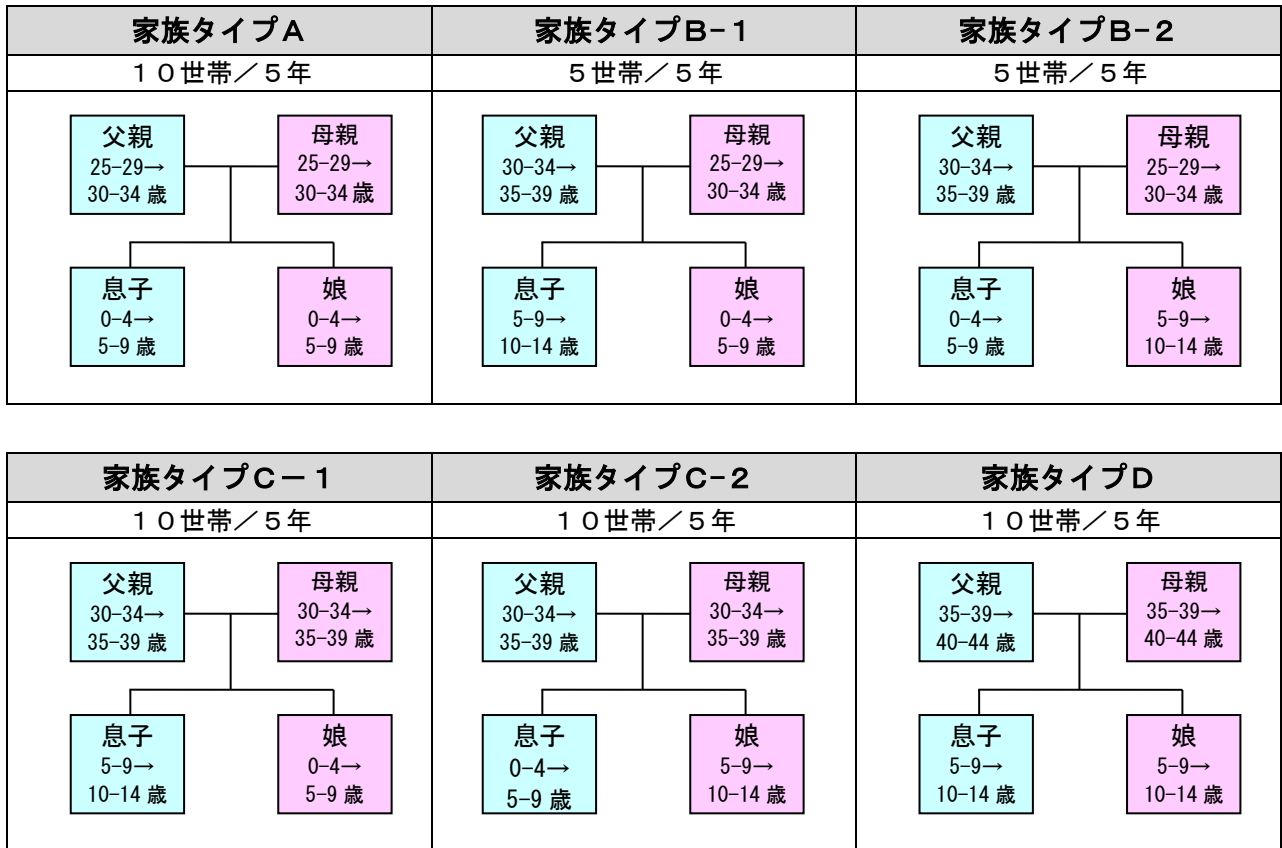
| 家族タイプA | 家族タイプB-1 | 家族タイプB-2 |
|---|---|---|
| １０世帯／５年 | ５世帯／５年 | ５世帯／５年 |
| 父親 25-29→ 30-34 歳<br>母親 25-29→ 30-34 歳<br>息子 0-4→ 5-9 歳<br>娘 0-4→ 5-9 歳 | 父親 30-34→ 35-39 歳<br>母親 25-29→ 30-34 歳<br>息子 5-9→ 10-14 歳<br>娘 0-4→ 5-9 歳 | 父親 30-34→ 35-39 歳<br>母親 25-29→ 30-34 歳<br>息子 0-4→ 5-9 歳<br>娘 5-9→ 10-14 歳 |

| 家族タイプC－1 | 家族タイプC-2 | 家族タイプD |
|---|---|---|
| １０世帯／５年 | １０世帯／５年 | １０世帯／５年 |
| 父親 30-34→ 35-39 歳<br>母親 30-34→ 35-39 歳<br>息子 5-9→ 10-14 歳<br>娘 0-4→ 5-9 歳 | 父親 30-34→ 35-39 歳<br>母親 30-34→ 35-39 歳<br>息子 0-4→ 5-9 歳<br>娘 5-9→ 10-14 歳 | 父親 35-39→ 40-44 歳<br>母親 35-39→ 40-44 歳<br>息子 5-9→ 10-14 歳<br>娘 5-9→ 10-14 歳 |